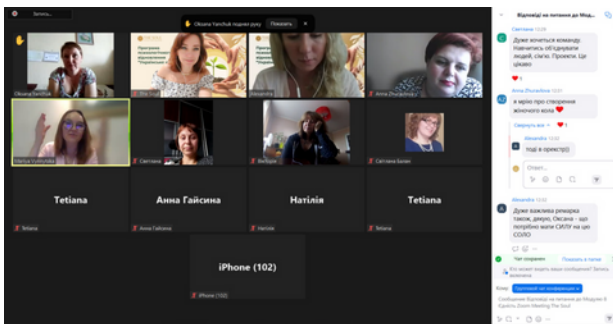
Запись...

Oksana Yurchuk подняла руку Показать ×

Oksana Yurchuk
Olia Sivak
Alexandra
Anna Zhuravlova
Marta Vushnytska
Светлана
Victoria
Светлана Балан

Tetiana
Анна Гайсина
Натілія
Tetiana

Tetiana
Анна Гайсина
Натілія
Tetiana

iPhone (102)

iPhone (102)

Відповіді на питання до Моду...

Светлана 12:29
Дуже хочеться командну. Навчитись об'єднувати людей, сильно. Проекти. Це цікаво

Anna Zhuravlova 12:31
Я мрію про створення жіночого кола

Свернуть все

Alexandra 12:31
тоді в оркестр))

Ответ...

Alexandra 12:32
Дуже важлива ремарка також, дякую, Оксана - що потрібно мати СИЛУ на цю СОЛО

Чат сохранен
Показать в папке

Кто может видеть ваши сообщения? Запись включена

Кому: Организатор конференции

Сообщение Відповіді на питання до Модуля 8 Сделать Zoom Meeting The Soul